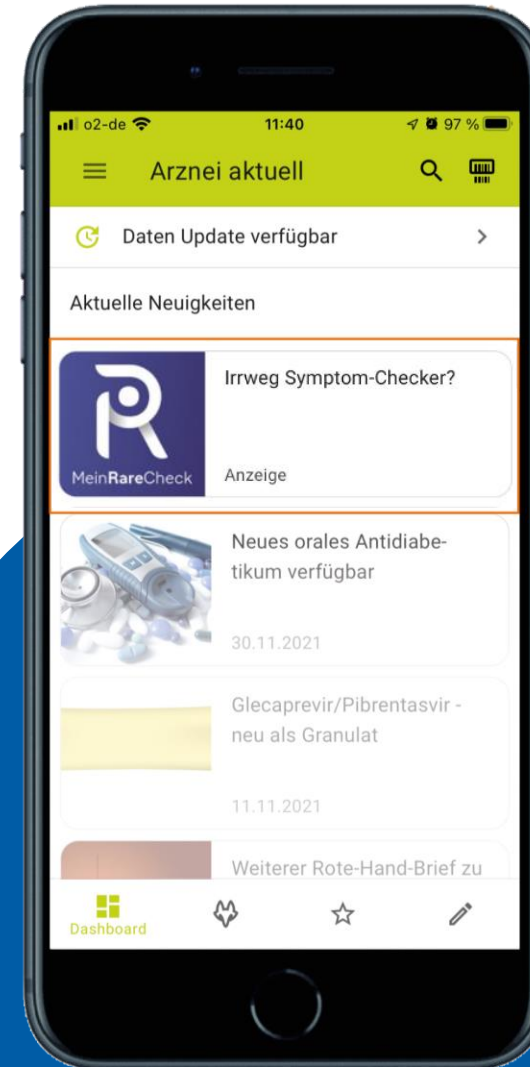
o2-de 11:40 97 %

Arznei aktuell

Daten Update verfügbar

Aktuelle Neuigkeiten

MeinRareCheck

Irrweg Symptom-Checker?

Anzeige

Neues orales Antidiabetikum verfügbar

30.11.2021

Glecaprevir/Pibrentasvir - neu als Granulat

11.11.2021

Weiterer Rote-Hand-Brief zu

Dashboard